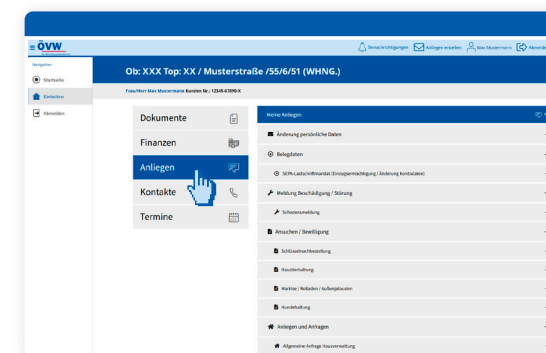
ÖVW

Benachrichtigungen
Anliegen erstellen
Max Mustermann
Abmelden

Navigation
Startseite
Einheiten
Abmelden

Ob: XXX Top: XX / Musterstraße /55/6/51 (WHNG.)

Frau/Herr Max Mustermann Kunden Nr.: 12345-67890-X

Dokumente
Finanzen
Anliegen
Kontakte
Termine

Meine Anliegen

Änderung persönliche Daten

Belegdaten

SEPA-Lastschriftmandat (Einzugsermächtigung / Änderung Kontodaten)

Meldung Beschädigung / Störung

Schadensmeldung

Ansuchen / Bewilligung

Schlüsselnachbestellung

Haustierhaltung

Markise / Rolladen / Außenjalousien

Hundehaltung

Anliegen und Anfragen

Allgemeine Anfrage Hausverwaltung